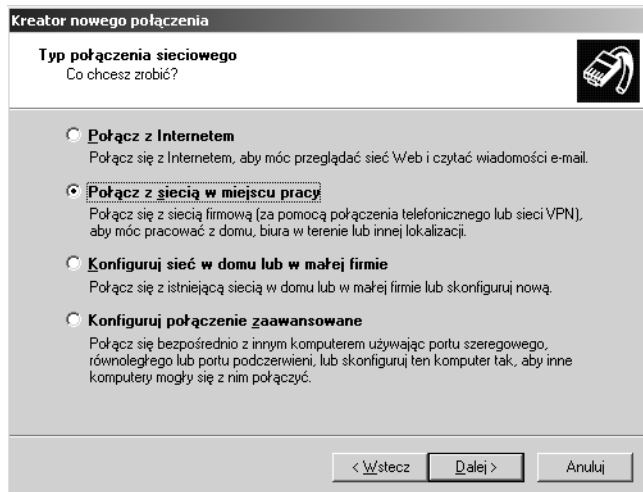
Kreator nowego połączenia

Typ połączenia sieciowego
Co chcesz zrobić?

Połącz z Internetem
Połącz się z Internetem, aby móc przeglądać sieć Web i czytać wiadomości e-mail.

Połącz z siecią w miejscu pracy
Połącz się z siecią firmową (za pomocą połączenia telefonicznego lub sieci VPN), aby móc pracować z domu, biura w terenie lub innej lokalizacji.

Konfiguruj sieć w domu lub w małej firmie
Połącz się z istniejącą siecią w domu lub w małej firmie lub skonfiguruj nową.

Konfiguruj połączenie zaawansowane
Połącz się bezpośrednio z innym komputerem używając portu szeregowego, równoległego lub portu podczerwieni, lub skonfiguruj ten komputer tak, aby inne komputery mogły się z nim połączyć.

< Wstecz
Dalej >
Anuluj